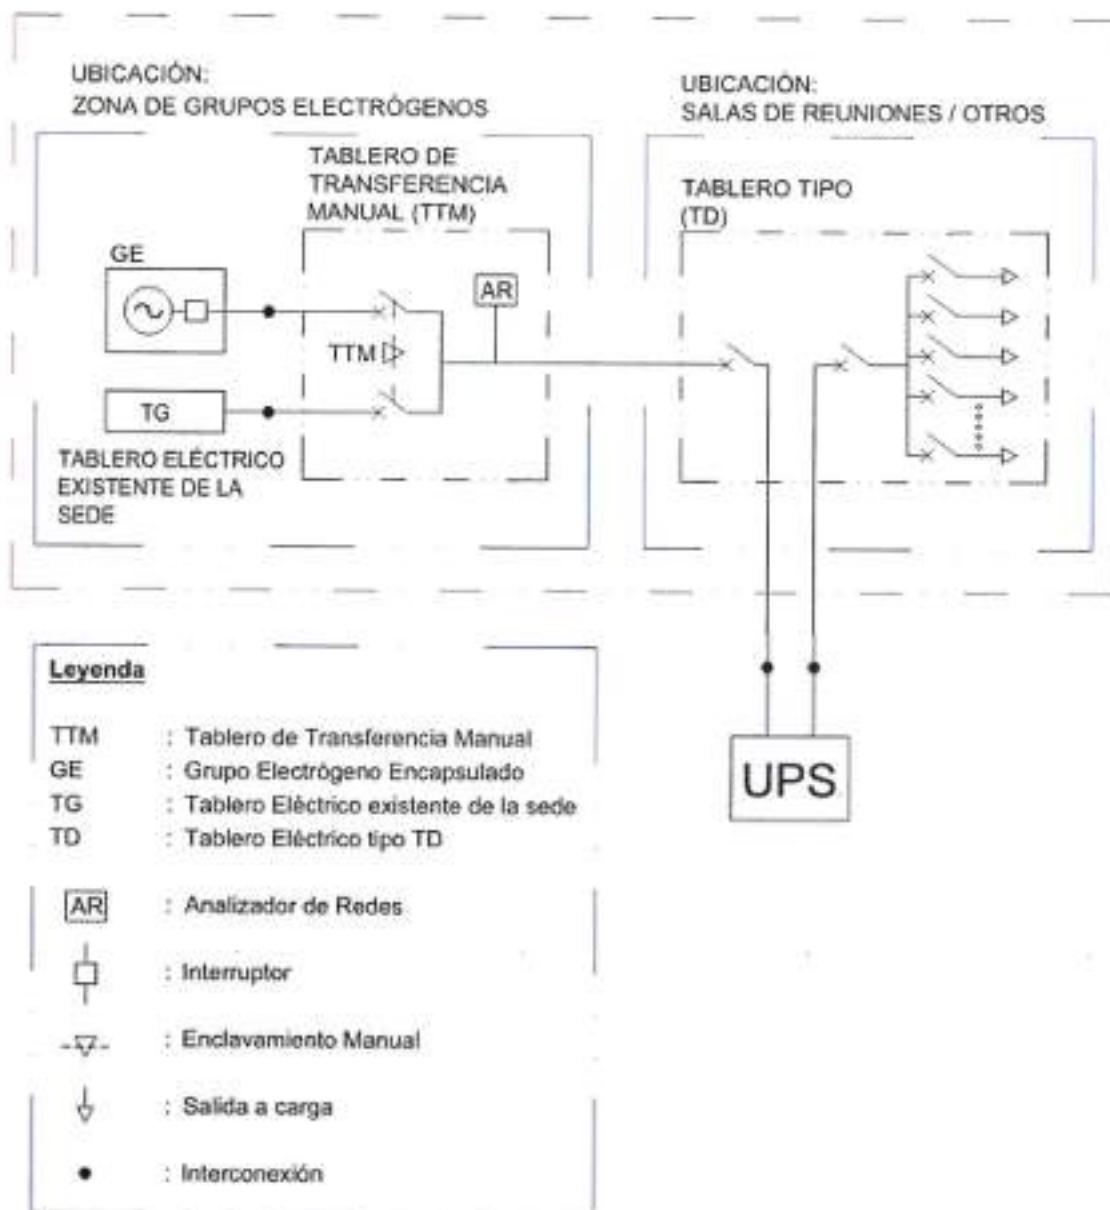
UBICACIÓN:
ZONA DE GRUPOS ELECTRÓGENOS

TABLERO DE TRANSFERENCIA MANUAL (TTM)

GE

AR

TTM

TG

TABLERO ELÉCTRICO EXISTENTE DE LA SEDE

UBICACIÓN:
SALAS DE REUNIONES / OTROS

TABLERO TIPO (TD)

UPS

Leyenda

TTM : Tablero de Transferencia Manual
GE : Grupo Electrógeno Encapsulado
TG : Tablero Eléctrico existente de la sede
TD : Tablero Eléctrico tipo TD

AR : Analizador de Redes

: Interruptor

: Enclavamiento Manual

: Salida a carga

: Interconexión